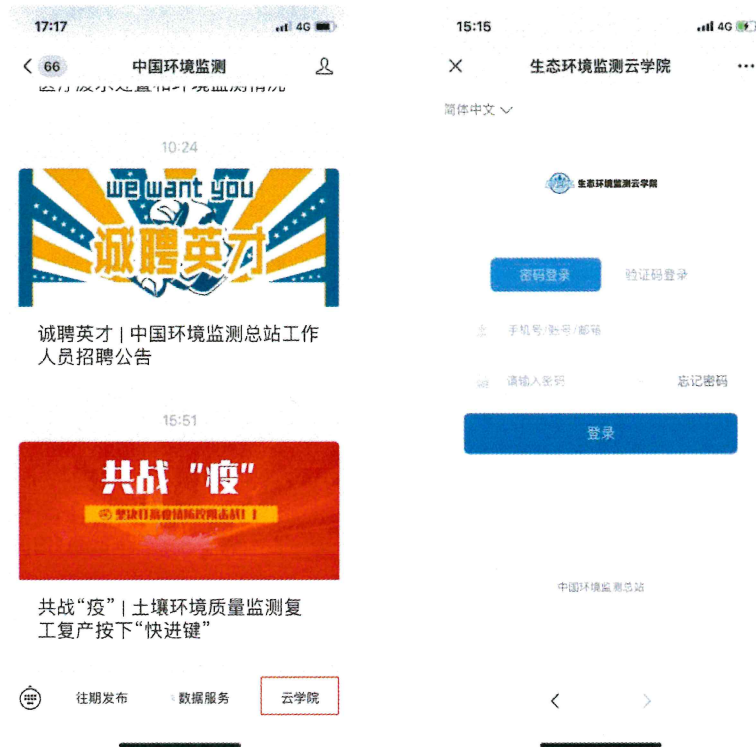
17:17 4G

< 66 中国环境监测

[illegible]

10:24

we want you

诚聘英才

诚聘英才 | 中国环境监测总站工作人员招聘公告

15:51

共战"疫"

坚决打赢疫情防控阻击战！

共战"疫" | 土壤环境质量监测复工复产按下"快进键"

往期发布 数据服务 云学院

15:15 4G

× 生态环境监测云学院 ···

简体中文

生态环境监测云学院

密码登录 验证码登录

手机号/账号/邮箱

请输入密码 忘记密码

登录

中国环境监测总站

< >